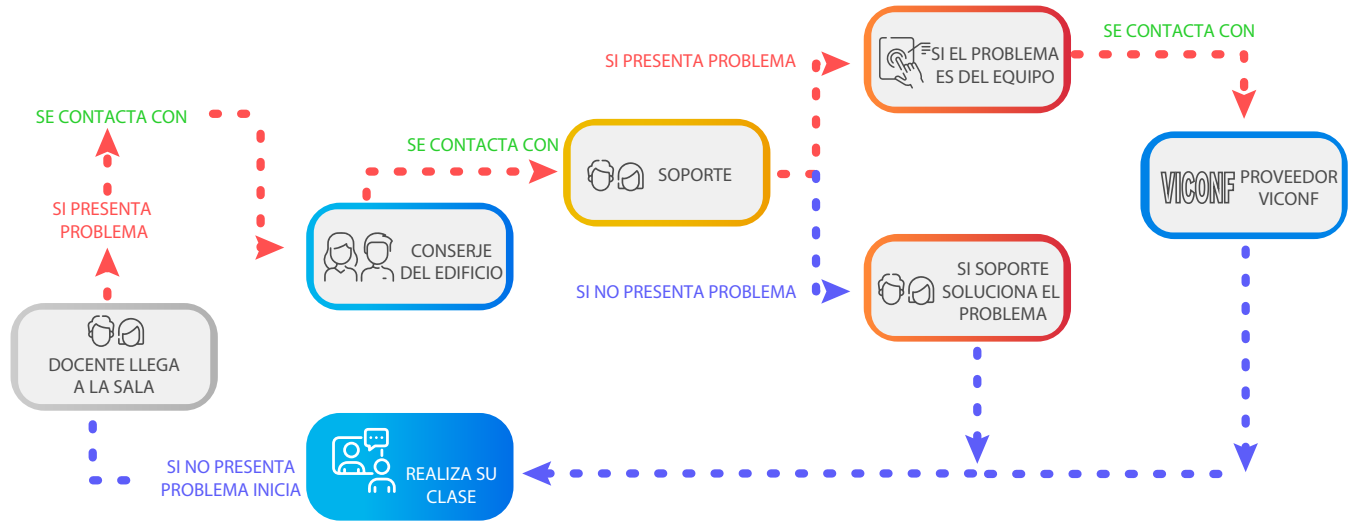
DOCENTE LLEGA A LA SALA

SI PRESENTA PROBLEMA

SE CONTACTA CON

CONSERJE DEL EDIFICIO

SE CONTACTA CON

SOPORTE

SI PRESENTA PROBLEMA

SI EL PROBLEMA ES DEL EQUIPO

SE CONTACTA CON

VICONF PROVEEDOR VICONF

SI NO PRESENTA PROBLEMA

SI SOPORTE SOLUCIONA EL PROBLEMA

SI NO PRESENTA PROBLEMA INICIA

REALIZA SU CLASE